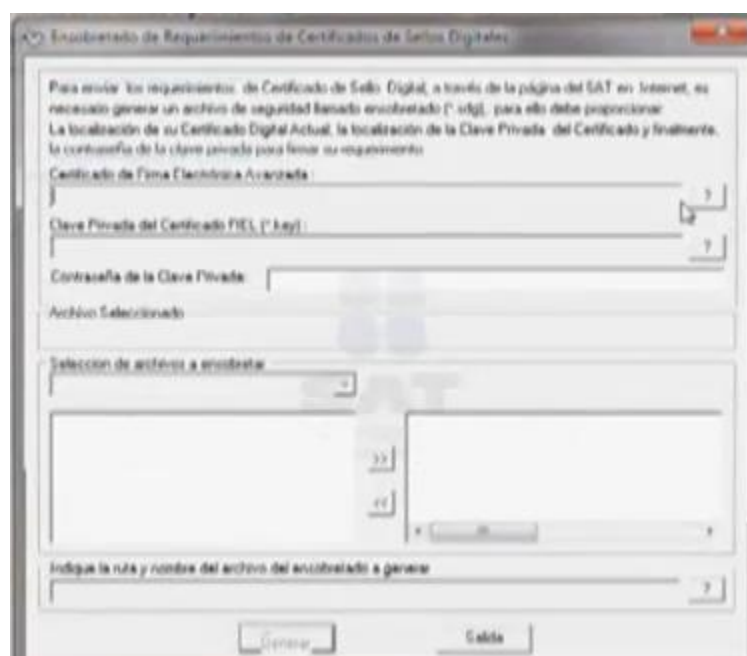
Ensobretado de Requerimientos de Certificados de Sellos Digitales

Para enviar los requerimientos de Certificado de Sello Digital, a través de la página del SAT en Internet, es necesario generar un archivo de seguridad llamado ensobretado (*.sdg), para ello debe proporcionar La localización de su Certificado Digital Actual, la localización de la Clave Privada del Certificado y finalmente, la contraseña de la clave privada para firmar su requerimiento

Certificado de Firma Electrónica Avanzada :

?

Clave Privada del Certificado FIEL (*.key) :

?

Contraseña de la Clave Privada:

Archivo Seleccionado

Seleccion de archivos a ensobretar

>>

<<

Indique la ruta y nombre del archivo del ensobretado a generar

?

Generar

Salida